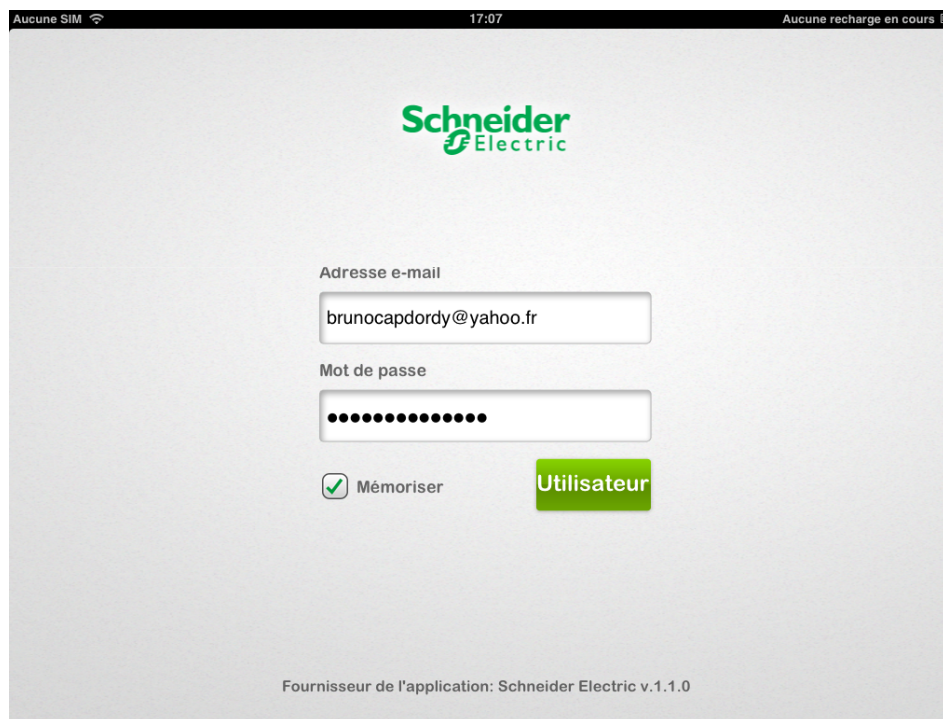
Aucune SIM 17:07 Aucune recharge en cours

Schneider Electric

Adresse e-mail

brunocapdordy@yahoo.fr

Mot de passe

••••••••••••••

Mémoriser

Utilisateur

Fournisseur de l'application: Schneider Electric v.1.1.0